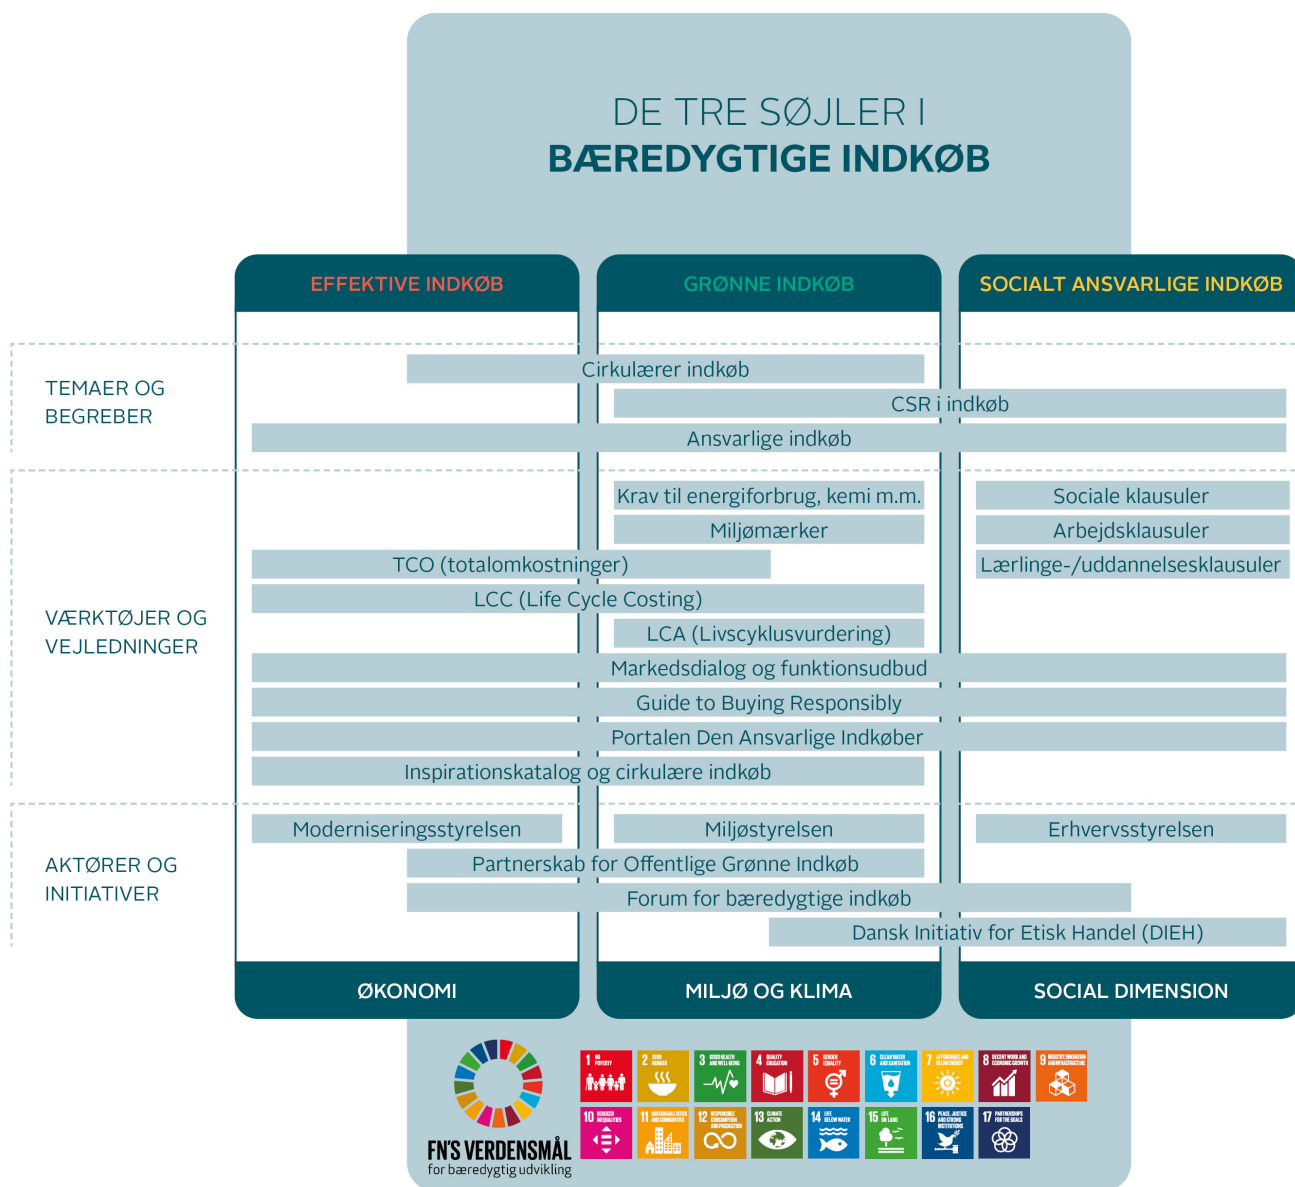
DE TRE SØJLER I
BÆREDYGTIGE INDKØB

EFFEKTIVE INDKØB

GRØNNE INDKØB

SOCIALT ANSVARLIGE INDKØB

TEMAER OG BEGREBER

Cirkulærer indkøb

CSR i indkøb

Ansvarlige indkøb

VÆRKTØJER OG VEJLEDNINGER

Krav til energiforbrug, kemi m.m.

Sociale klausuler

Miljømærker

Arbejdsklausuler

TCO (totalomkostninger)

Lærlinge-/uddannelsesklausuler

LCC (Life Cycle Costing)

LCA (Livscyklusvurdering)

Markedsdialog og funktionsudbud

Guide to Buying Responsibly

Portalen Den Ansvarlige Indkøber

Inspirationskatalog og cirkulære indkøb

AKTØRER OG INITIATIVER

Moderniseringsstyrelsen

Miljøstyrelsen

Erhvervsstyrelsen

Partnerskab for Offentlige Grønne Indkøb

Forum for bæredygtige indkøb

Dansk Initiativ for Etisk Handel (DIEH)

ØKONOMI

MILJØ OG KLIMA

SOCIAL DIMENSION

FN'S VERDENSMÅL
for bæredygtig udvikling

1 NO POVERTY
2 ZERO HUNGER
3 GOOD HEALTH AND WELL-BEING
4 QUALITY EDUCATION
5 GENDER EQUALITY
6 CLEAN WATER AND SANITATION
7 AFFORDABLE AND CLEAN ENERGY
8 DECENT WORK AND ECONOMIC GROWTH
9 INDUSTRY, INNOVATION AND INFRASTRUCTURE
10 REDUCED INEQUALITIES
11 SUSTAINABLE CITIES AND COMMUNITIES
12 RESPONSIBLE CONSUMPTION AND PRODUCTION
13 CLIMATE ACTION
14 LIFE BELOW WATER
15 LIFE ON LAND
16 PEACE, JUSTICE AND STRONG INSTITUTIONS
17 PARTNERSHIPS FOR THE GOALS